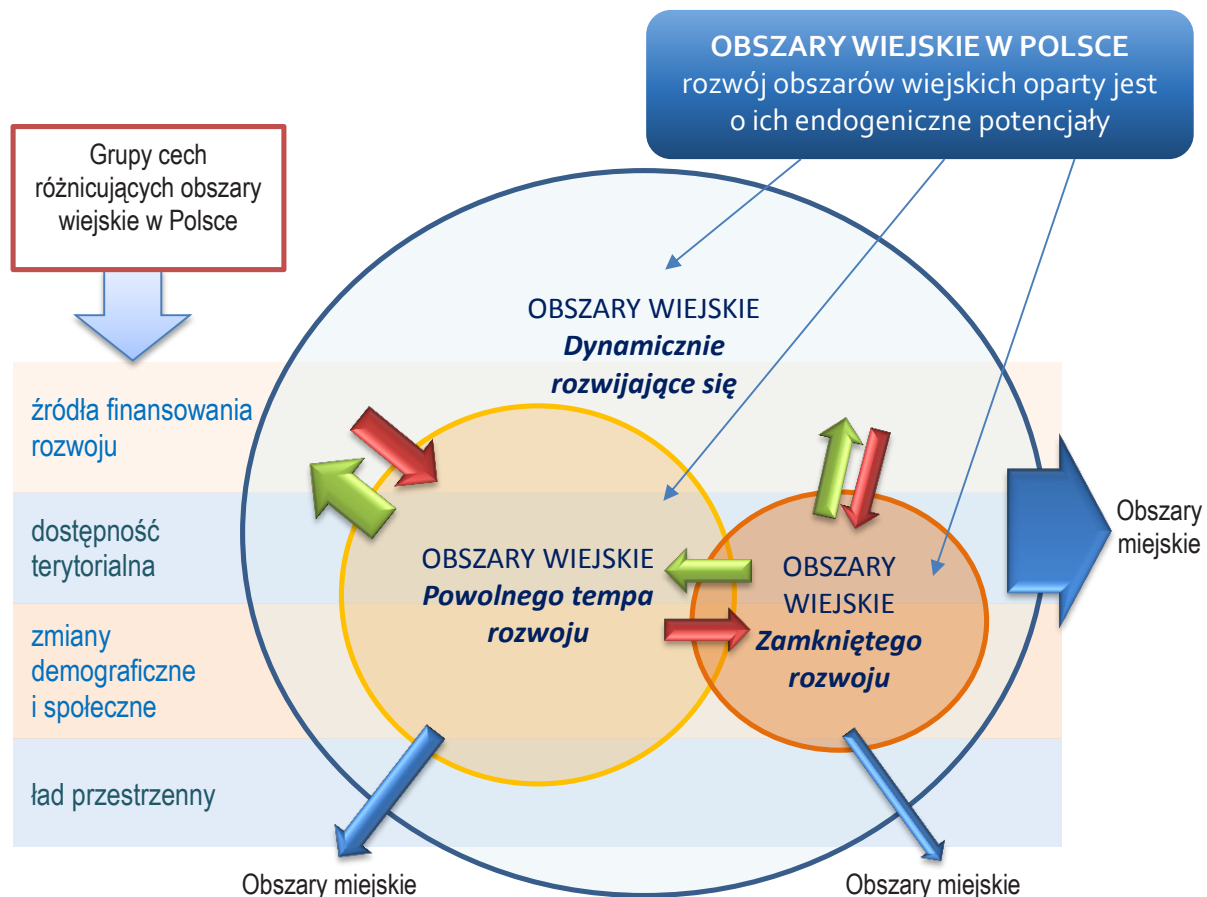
OBSZARY WIEJSKIE W POLSCE
rozwój obszarów wiejskich oparty jest o ich endogeniczne potencjały

Grupy cech różnicujących obszary wiejskie w Polsce

źródła finansowania rozwoju

dostępność terytorialna

zmiany demograficzne i społeczne

ład przestrzenny

OBSZARY WIEJSKIE
*Dynamicznie rozwijające się*

OBSZARY WIEJSKIE
*Powolnego tempa rozwoju*

OBSZARY WIEJSKIE
*Zamkniętego rozwoju*

Obszary miejskie

Obszary miejskie

Obszary miejskie